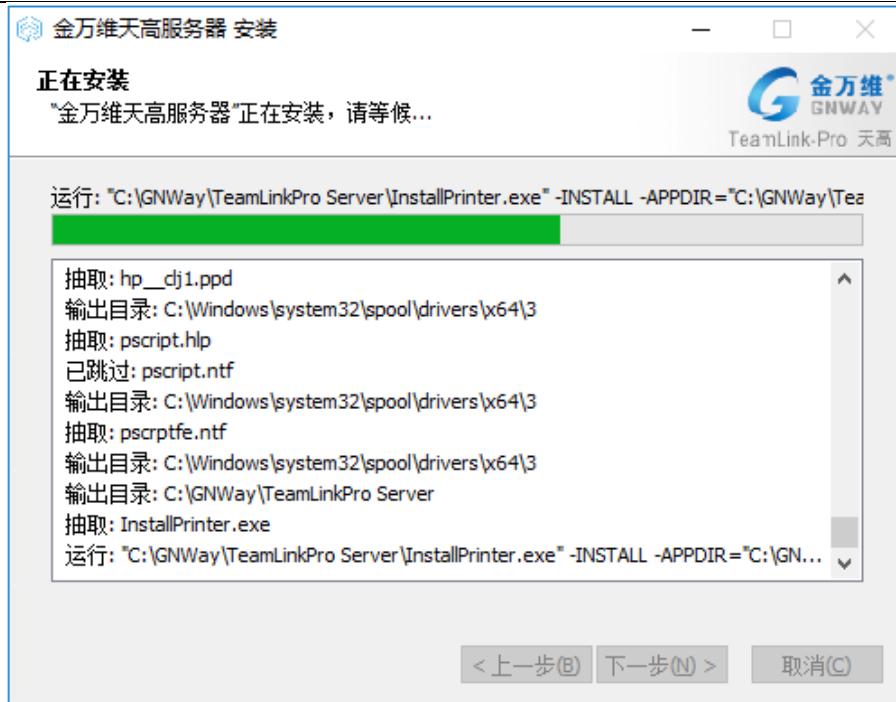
金万维天高服务器 安装

正在安装
"金万维天高服务器"正在安装，请等候...

金万维
GNWAY
TeamLink-Pro 天高

运行: "C:\GNWay\TeamLinkPro Server\InstallPrinter.exe" -INSTALL -APPDIR="C:\GNWay\Tea

抽取: hp__clj1.ppd
输出目录: C:\Windows\system32\spool\drivers\x64\3
抽取: pscript.hlp
已跳过: pscript.ntf
输出目录: C:\Windows\system32\spool\drivers\x64\3
抽取: pscrptfe.ntf
输出目录: C:\Windows\system32\spool\drivers\x64\3
输出目录: C:\GNWay\TeamLinkPro Server
抽取: InstallPrinter.exe
运行: "C:\GNWay\TeamLinkPro Server\InstallPrinter.exe" -INSTALL -APPDIR="C:\GN...

< 上一步(B)  下一步(N) >  取消(C)